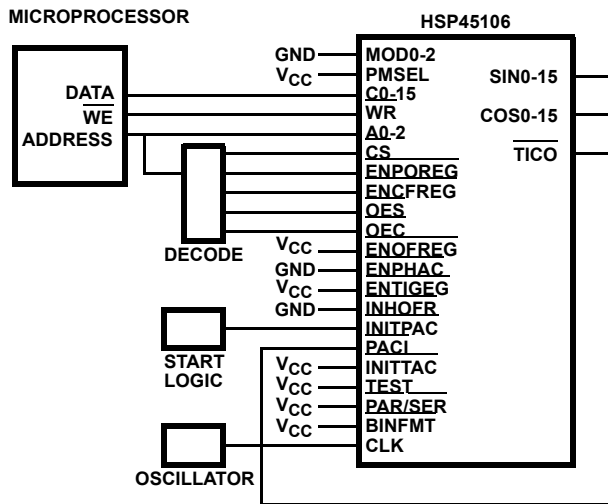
MICROPROCESSOR

HSP45106

DATA
$\overline{WE}$
ADDRESS

DECODE

START LOGIC

OSCILLATOR

GND
$V_{CC}$
$V_{CC}$
GND
$V_{CC}$
GND
$V_{CC}$
$V_{CC}$
$V_{CC}$
$V_{CC}$

MOD0-2
PMSEL
C0-15
WR
A0-2
CS
ENPOREG
ENCFREG
OES
OEC
ENOFREG
ENPHAC
ENTIGEG
INHOFR
INITPAC
PACI
INITTAC
TEST
PAR/SER
BINFMT
CLK

SIN0-15
COS0-15
$\overline{TICO}$